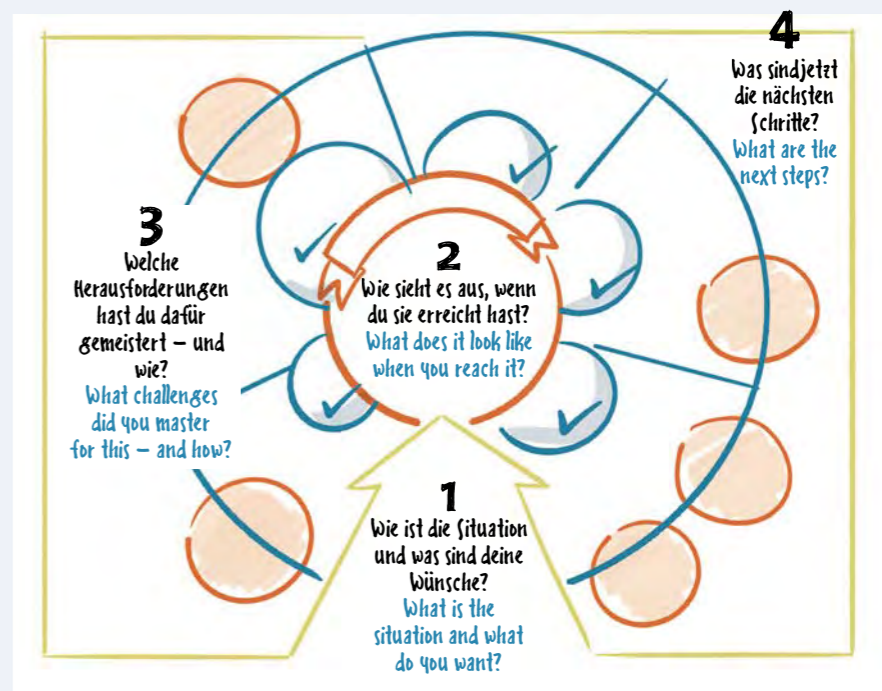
4
Was sindjetzt die nächsten Schritte?
What are the next steps?

3
Welche Herausforderungen hast du dafür gemeistert – und wie?
What challenges did you master for this – and how?

2
Wie sieht es aus, wenn du sie erreicht hast?
What does it look like when you reach it?

1
Wie ist die Situation und was sind deine Wünsche?
What is the situation and what do you want?